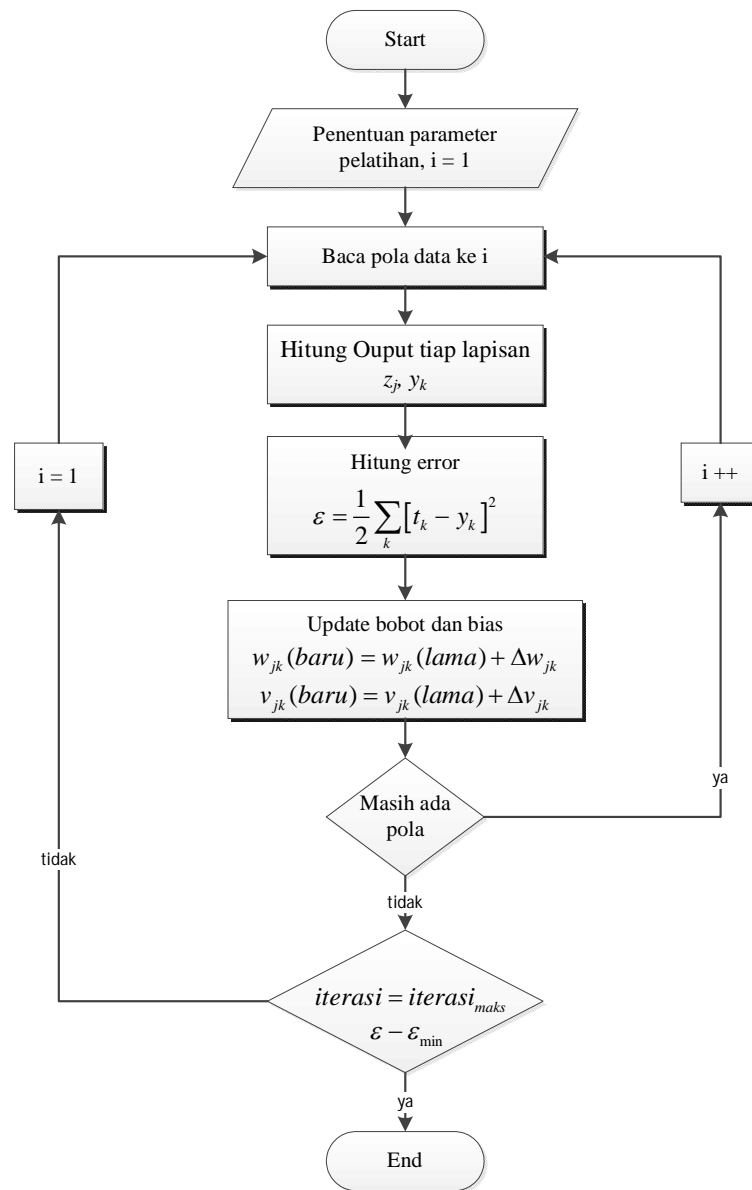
Start

Penentuan parameter pelatihan, i = 1

Baca pola data ke i

Hitung Ouput tiap lapisan
$z_j, y_k$

Hitung error
$\varepsilon = \frac{1}{2}\sum_k [t_k - y_k]^2$

Update bobot dan bias
$w_{jk}(baru) = w_{jk}(lama) + \Delta w_{jk}$
$v_{jk}(baru) = v_{jk}(lama) + \Delta v_{jk}$

Masih ada pola

ya

i ++

tidak

$iterasi = iterasi_{maks}$
$\varepsilon - \varepsilon_{\min}$

tidak

i = 1

ya

End